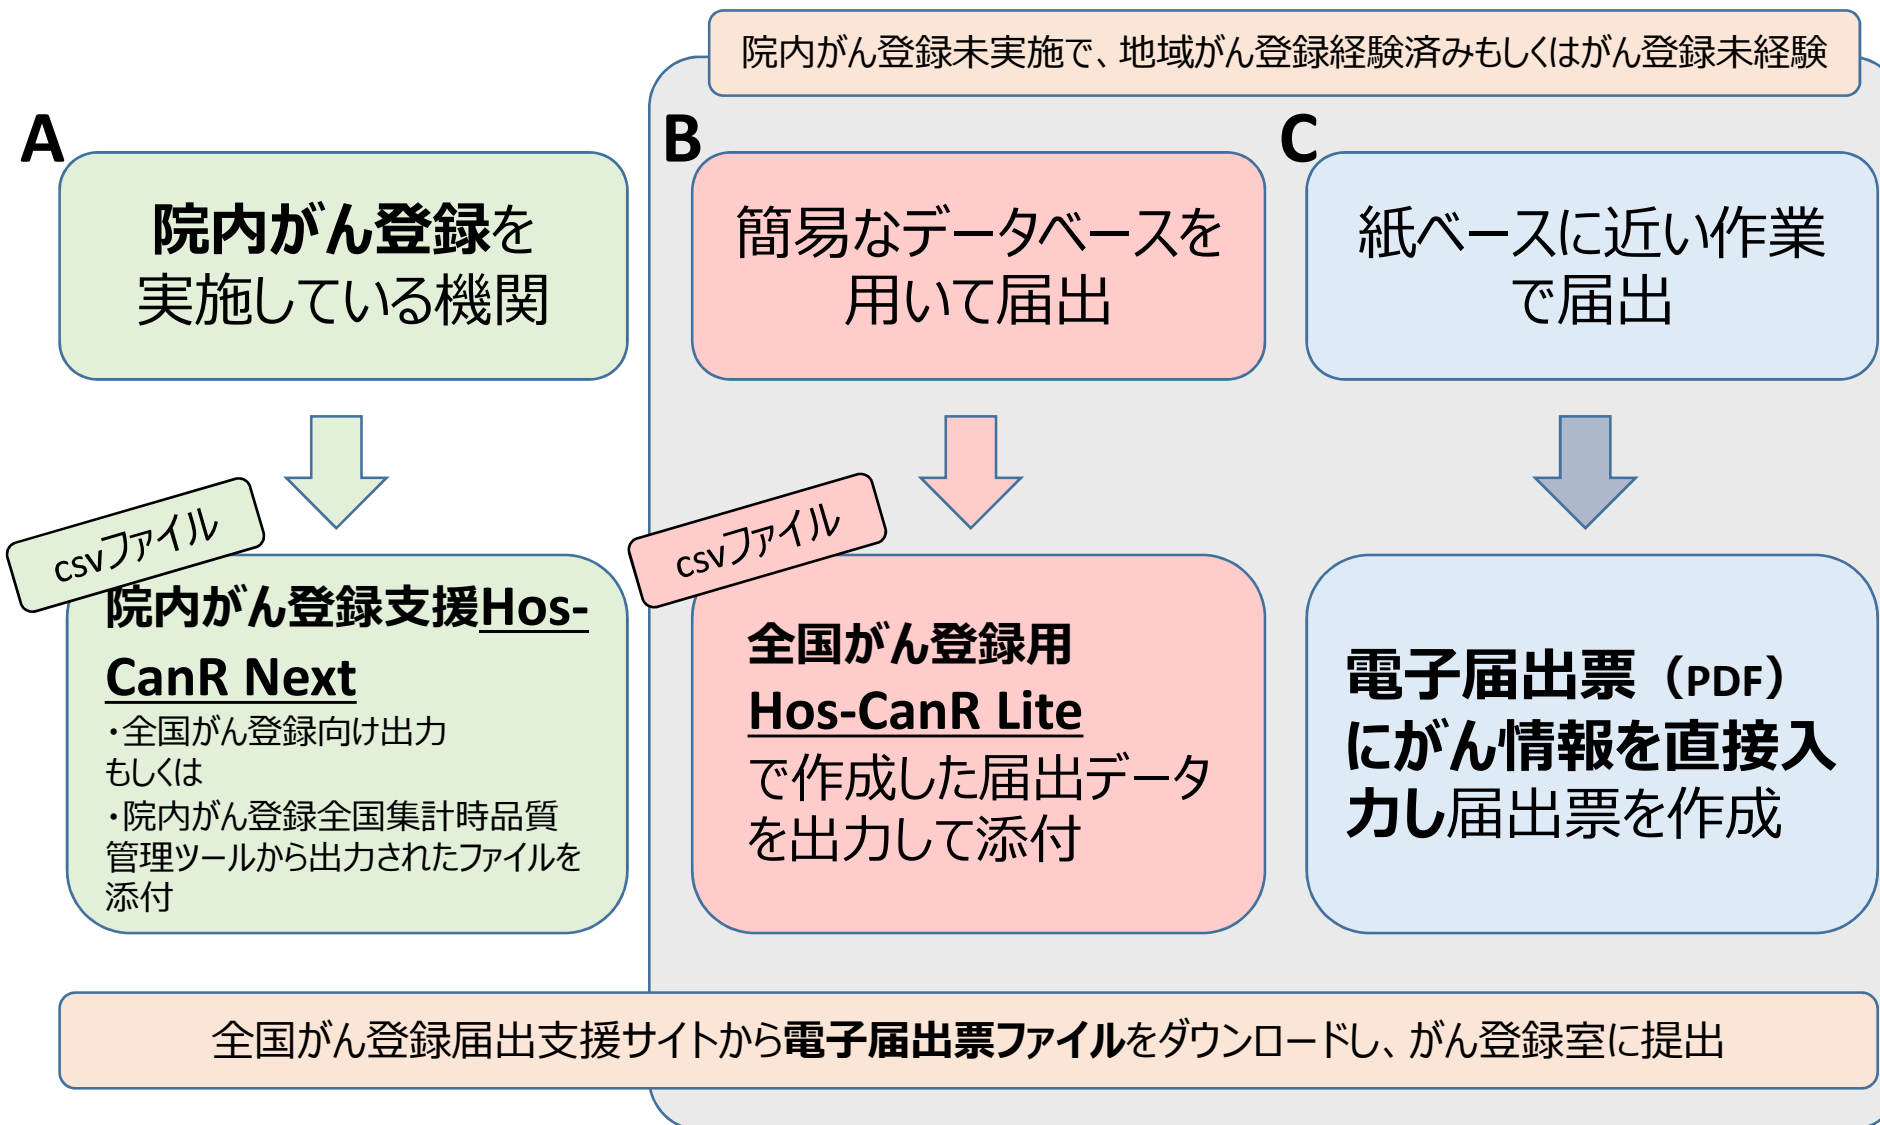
院内がん登録未実施で、地域がん登録経験済みもしくはがん登録未経験

A

院内がん登録を実施している機関

csvファイル

院内がん登録支援Hos-CanR Next
・全国がん登録向け出力
もしくは
・院内がん登録全国集計時品質管理ツールから出力されたファイルを添付

B

簡易なデータベースを用いて届出

csvファイル

全国がん登録用
Hos-CanR Lite
で作成した届出データを出力して添付

C

紙ベースに近い作業で届出

電子届出票（PDF）にがん情報を直接入力し届出票を作成

全国がん登録届出支援サイトから電子届出票ファイルをダウンロードし、がん登録室に提出